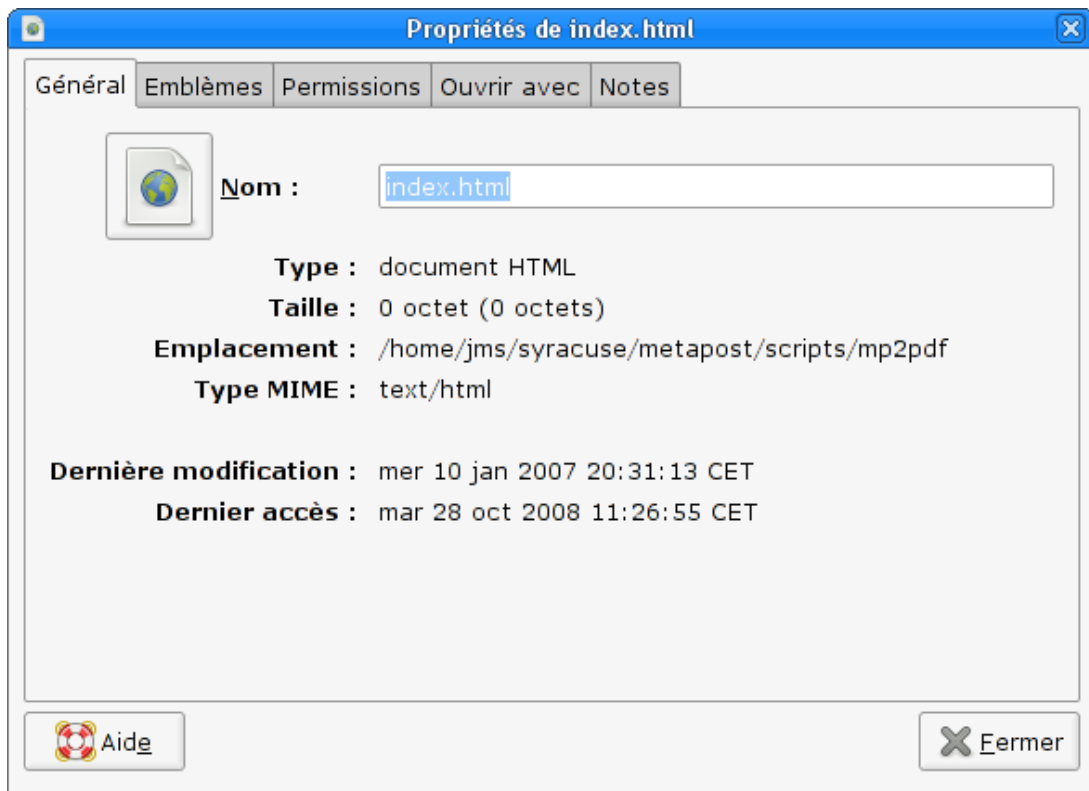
Propriétés de index.html

Général | Emblèmes | Permissions | Ouvrir avec | Notes

Nom : index.html

Type : document HTML
Taille : 0 octet (0 octets)
Emplacement : /home/jms/syracuse/metapost/scripts/mp2pdf
Type MIME : text/html

Dernière modification : mer 10 jan 2007 20:31:13 CET
Dernier accès : mar 28 oct 2008 11:26:55 CET

Aide

Fermer